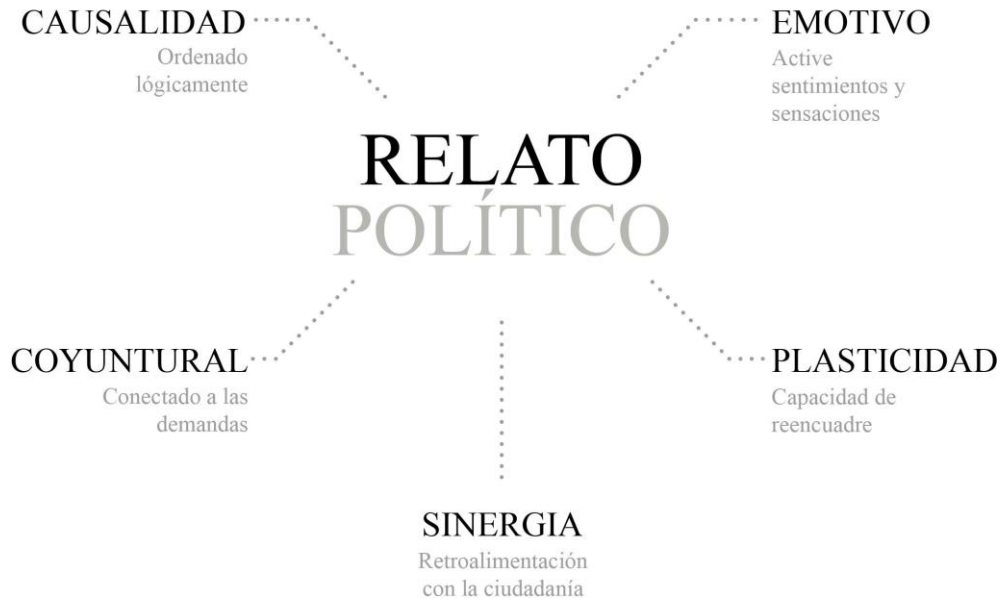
CAUSALIDAD
Ordenado lógicamente

EMOTIVO
Active sentimientos y sensaciones

RELATO
POLÍTICO

COYUNTURAL
Conectado a las demandas

PLASTICIDAD
Capacidad de reencuadre

SINERGIA
Retroalimentación con la ciudadanía